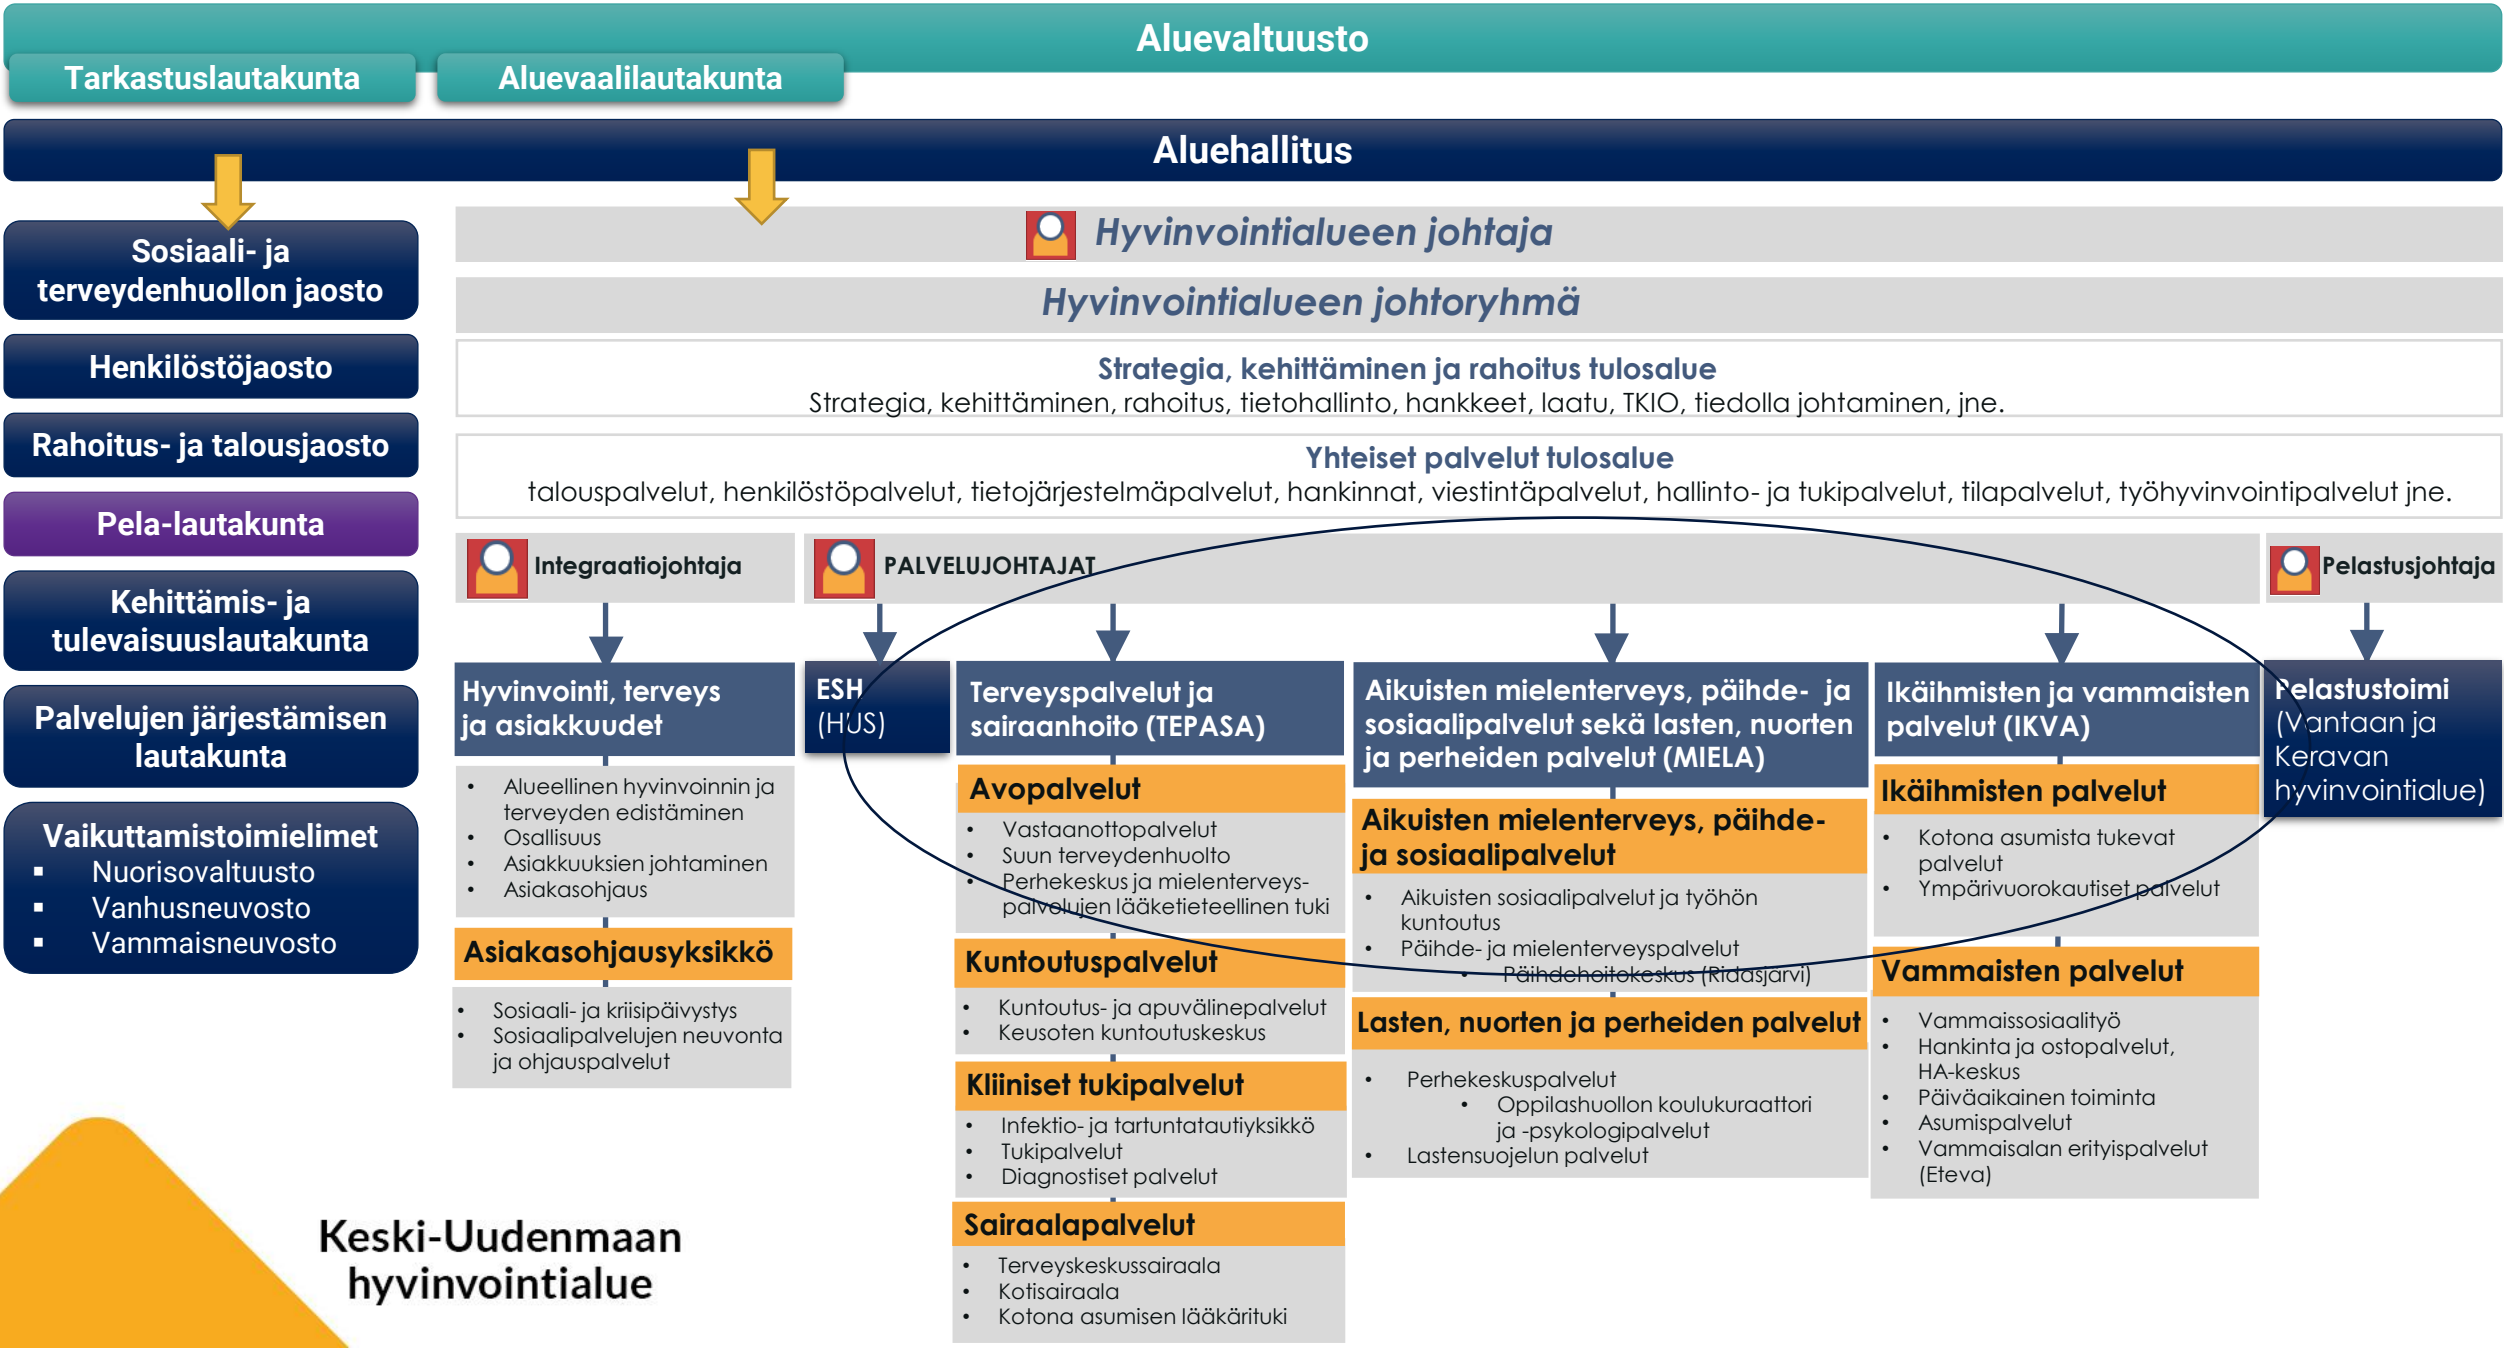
Aluevaltuusto

Tarkastuslautakunta

Aluevaalilautakunta

Aluehallitus

Sosiaali- ja terveydenhuollon jaosto

Henkilöstöjaosto

Rahoitus- ja talousjaosto

Pela-lautakunta

Kehittämis- ja tulevaisuuslautakunta

Palvelujen järjestämisen lautakunta

Vaikuttamistoimielimet
- Nuorisovaltuusto
- Vanhusneuvosto
- Vammaisneuvosto

Hyvinvointialueen johtaja

Hyvinvointialueen johtoryhmä

Strategia, kehittäminen ja rahoitus tulosalue
Strategia, kehittäminen, rahoitus, tietohallinto, hankkeet, laatu, TKIO, tiedolla johtaminen, jne.

Yhteiset palvelut tulosalue
talouspalvelut, henkilöstöpalvelut, tietojärjestelmäpalvelut, hankinnat, viestintäpalvelut, hallinto- ja tukipalvelut, tilapalvelut, työhyvinvointipalvelut jne.

Integraatiojohtaja

PALVELUJOHTAJAT

Pelastusjohtaja

Hyvinvointi, terveys ja asiakkuudet
- Alueellinen hyvinvoinnin ja terveyden edistäminen
- Osallisuus
- Asiakkuuksien johtaminen
- Asiakasohjaus

Asiakasohjausyksikkö
- Sosiaali- ja kriisipäivystys
- Sosiaalipalvelujen neuvonta ja ohjauspalvelut

ESH (HUS)

Terveyspalvelut ja sairaanhoito (TEPASA)

Avopalvelut
- Vastaanottopalvelut
- Suun terveydenhuolto
- Perhekeskus ja mielenterveyspalvelujen lääketieteellinen tuki

Kuntoutuspalvelut
- Kuntoutus- ja apuvälinepalvelut
- Keusoten kuntoutuskeskus

Kliiniset tukipalvelut
- Infektio- ja tartuntatautiyksikkö
- Tukipalvelut
- Diagnostiset palvelut

Sairaalapalvelut
- Terveyskeskussairaala
- Kotisairaala
- Kotona asumisen lääkärituki

Aikuisten mielenterveys, päihde- ja sosiaalipalvelut sekä lasten, nuorten ja perheiden palvelut (MIELA)

Aikuisten mielenterveys, päihde- ja sosiaalipalvelut
- Aikuisten sosiaalipalvelut ja työhön kuntoutus
- Päihde- ja mielenterveyspalvelut
  - Päihdehoitokeskus (Ridasjärvi)

Lasten, nuorten ja perheiden palvelut
- Perhekeskuspalvelut
  - Oppilashuollon koulukuraattori ja -psykologipalvelut
- Lastensuojelun palvelut

Ikäihmisten ja vammaisten palvelut (IKVA)

Ikäihmisten palvelut
- Kotona asumista tukevat palvelut
- Ympärivuorokautiset palvelut

Vammaisten palvelut
- Vammaissosiaalityö
- Hankinta ja ostopalvelut, HA-keskus
- Päiväaikainen toiminta
- Asumispalvelut
- Vammaisalan erityispalvelut (Eteva)

Pelastustoimi (Vantaan ja Keravan hyvinvointialue)

Keski-Uudenmaan hyvinvointialue